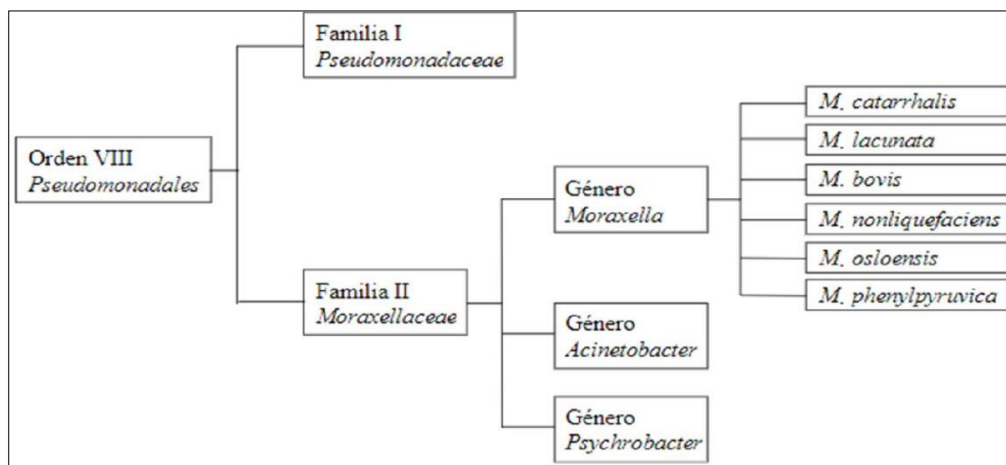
Orden VIII
Pseudomonadales

Familia I
Pseudomonadaceae

Familia II
Moraxellaceae

Género
Moraxella

Género
Acinetobacter

Género
Psychrobacter

M. catarrhalis

M. lacunata

M. bovis

M. nonliquefaciens

M. osloensis

M. phenylpyruvica